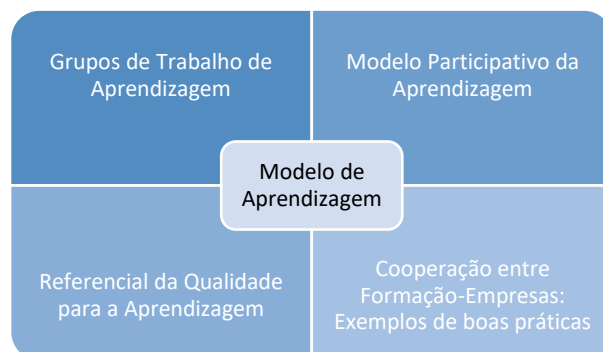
Grupos de Trabalho de Aprendizagem

Modelo Participativo da Aprendizagem

Modelo de Aprendizagem

Referencial da Qualidade para a Aprendizagem

Cooperação entre Formação-Empresas: Exemplos de boas práticas